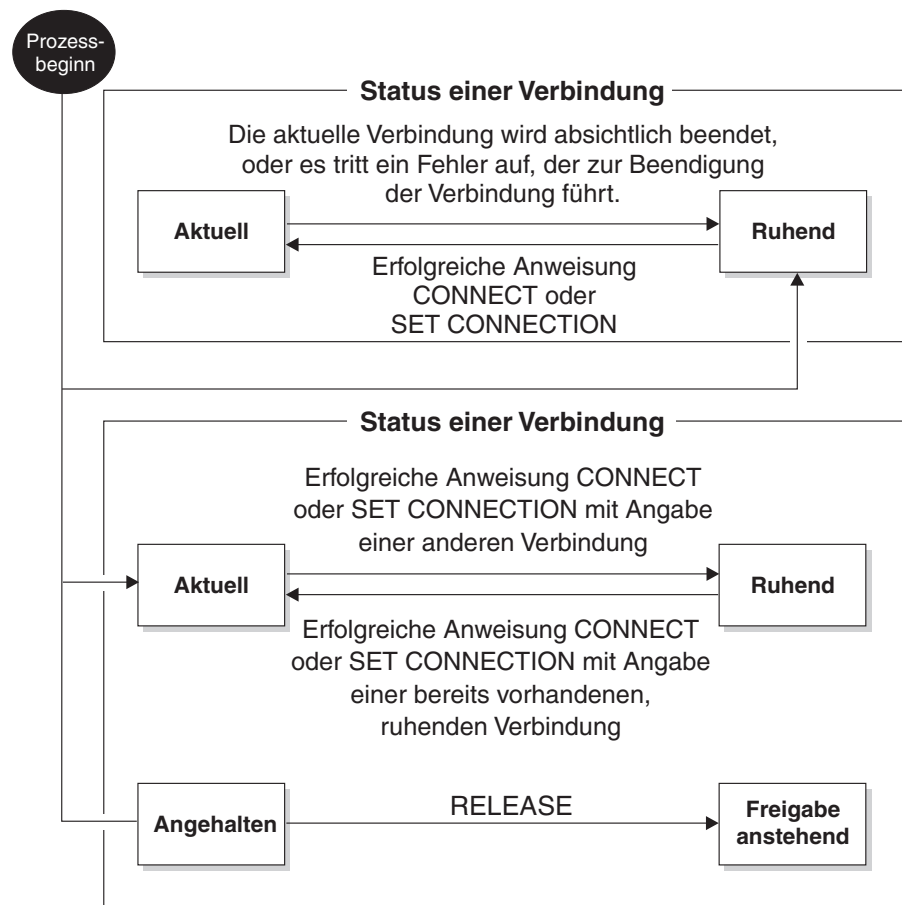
Prozessbeginn

Status einer Verbindung

Die aktuelle Verbindung wird absichtlich beendet, oder es tritt ein Fehler auf, der zur Beendigung der Verbindung führt.

Aktuell

Ruhend

Erfolgreiche Anweisung CONNECT oder SET CONNECTION

Status einer Verbindung

Erfolgreiche Anweisung CONNECT oder SET CONNECTION mit Angabe einer anderen Verbindung

Aktuell

Ruhend

Erfolgreiche Anweisung CONNECT oder SET CONNECTION mit Angabe einer bereits vorhandenen, ruhenden Verbindung

Angehalten

RELEASE

Freigabe anstehend